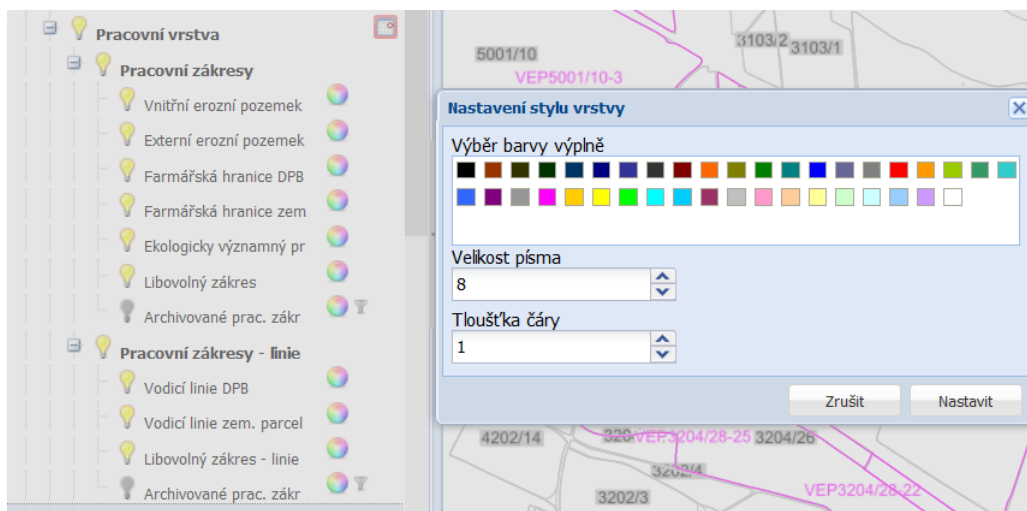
Pracovní vrstva
Pracovní zákresy
Vnitřní erozní pozemek
Externí erozní pozemek
Farmářská hranice DPB
Farmářská hranice zem
Ekologicky významný pr
Libovolný zákres
Archivované prac. zákr
Pracovní zákresy - linie
Vodicí linie DPB
Vodicí linie zem. parcel
Libovolný zákres - linie
Archivované prac. zákr

5001/10
VEP5001/10-3
3103/2
3103/1

Nastavení stylu vrstvy
Výběr barvy výplně
Velikost písma
8
Tloušťka čáry
1
Zrušit
Nastavit

4202/14
320 VEP3204/28-25
3204/26
3202/4
3202/3
VEP3204/28-22